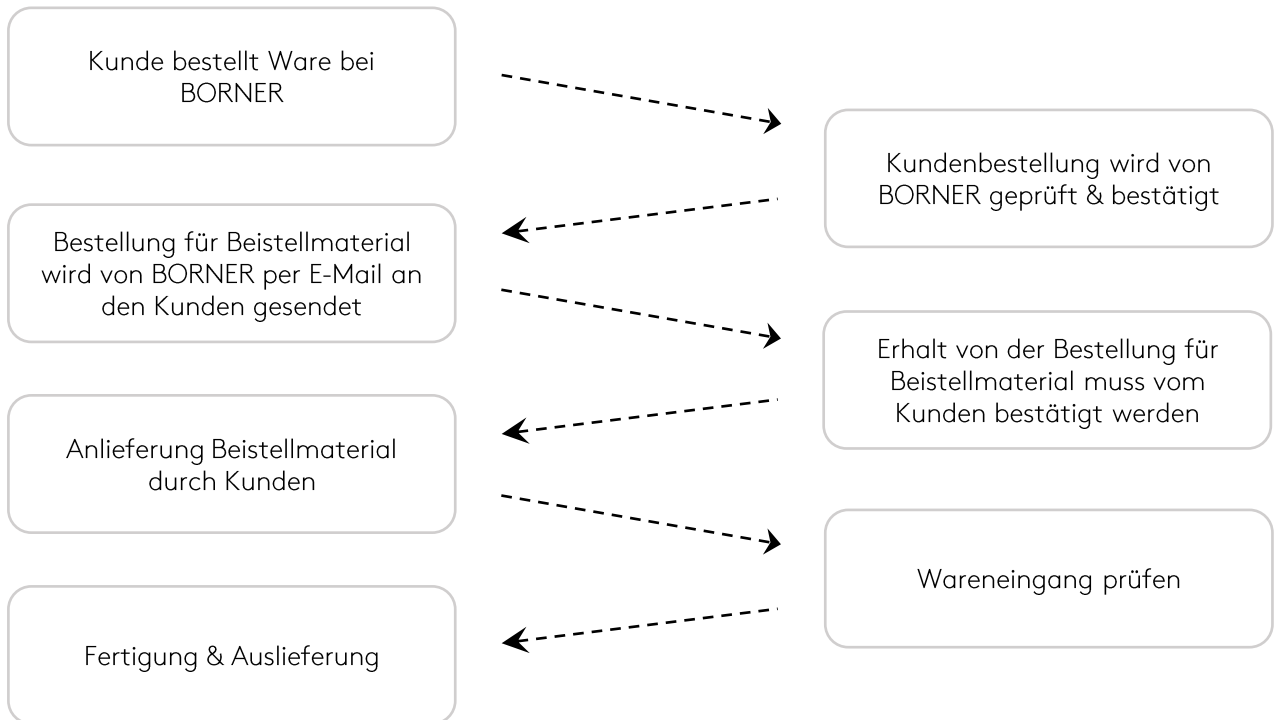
Kunde bestellt Ware bei BORNER

Kundenbestellung wird von BORNER geprüft & bestätigt

Bestellung für Beistellmaterial wird von BORNER per E-Mail an den Kunden gesendet

Erhalt von der Bestellung für Beistellmaterial muss vom Kunden bestätigt werden

Anlieferung Beistellmaterial durch Kunden

Wareneingang prüfen

Fertigung & Auslieferung